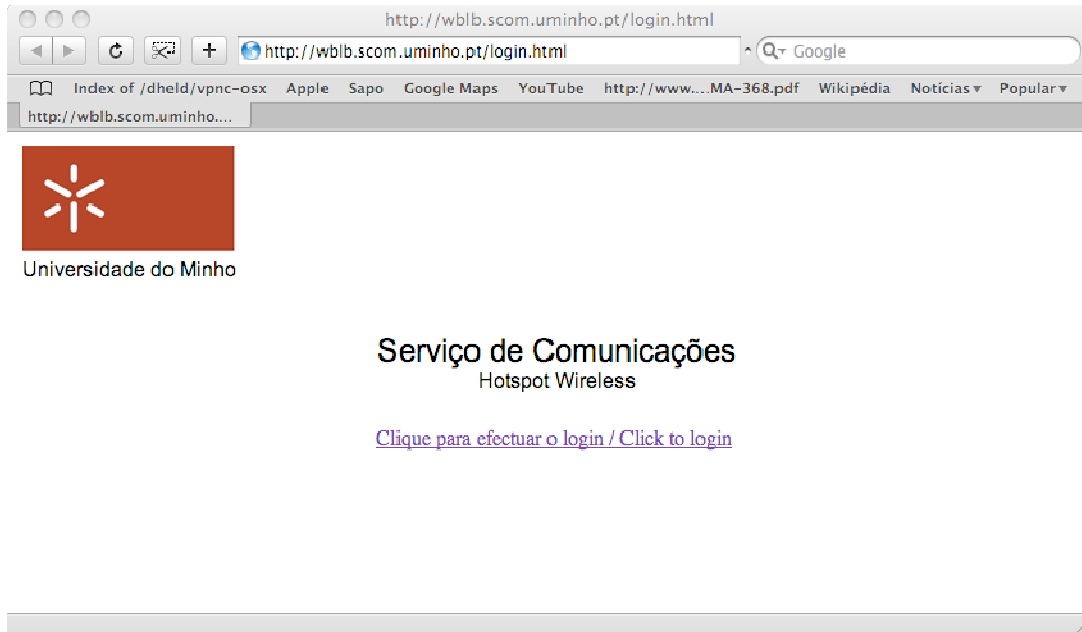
http://wblb.scom.uminho.pt/login.html

http://wblb.scom.uminho.pt/login.html

Google

Index of /dheld/vpnc-osx Apple Sapo Google Maps YouTube http://www....MA-368.pdf Wikipédia Notícias Popular

http://wblb.scom.uminho....

Universidade do Minho

Serviço de Comunicações
Hotspot Wireless

Clique para efectuar o login / Click to login